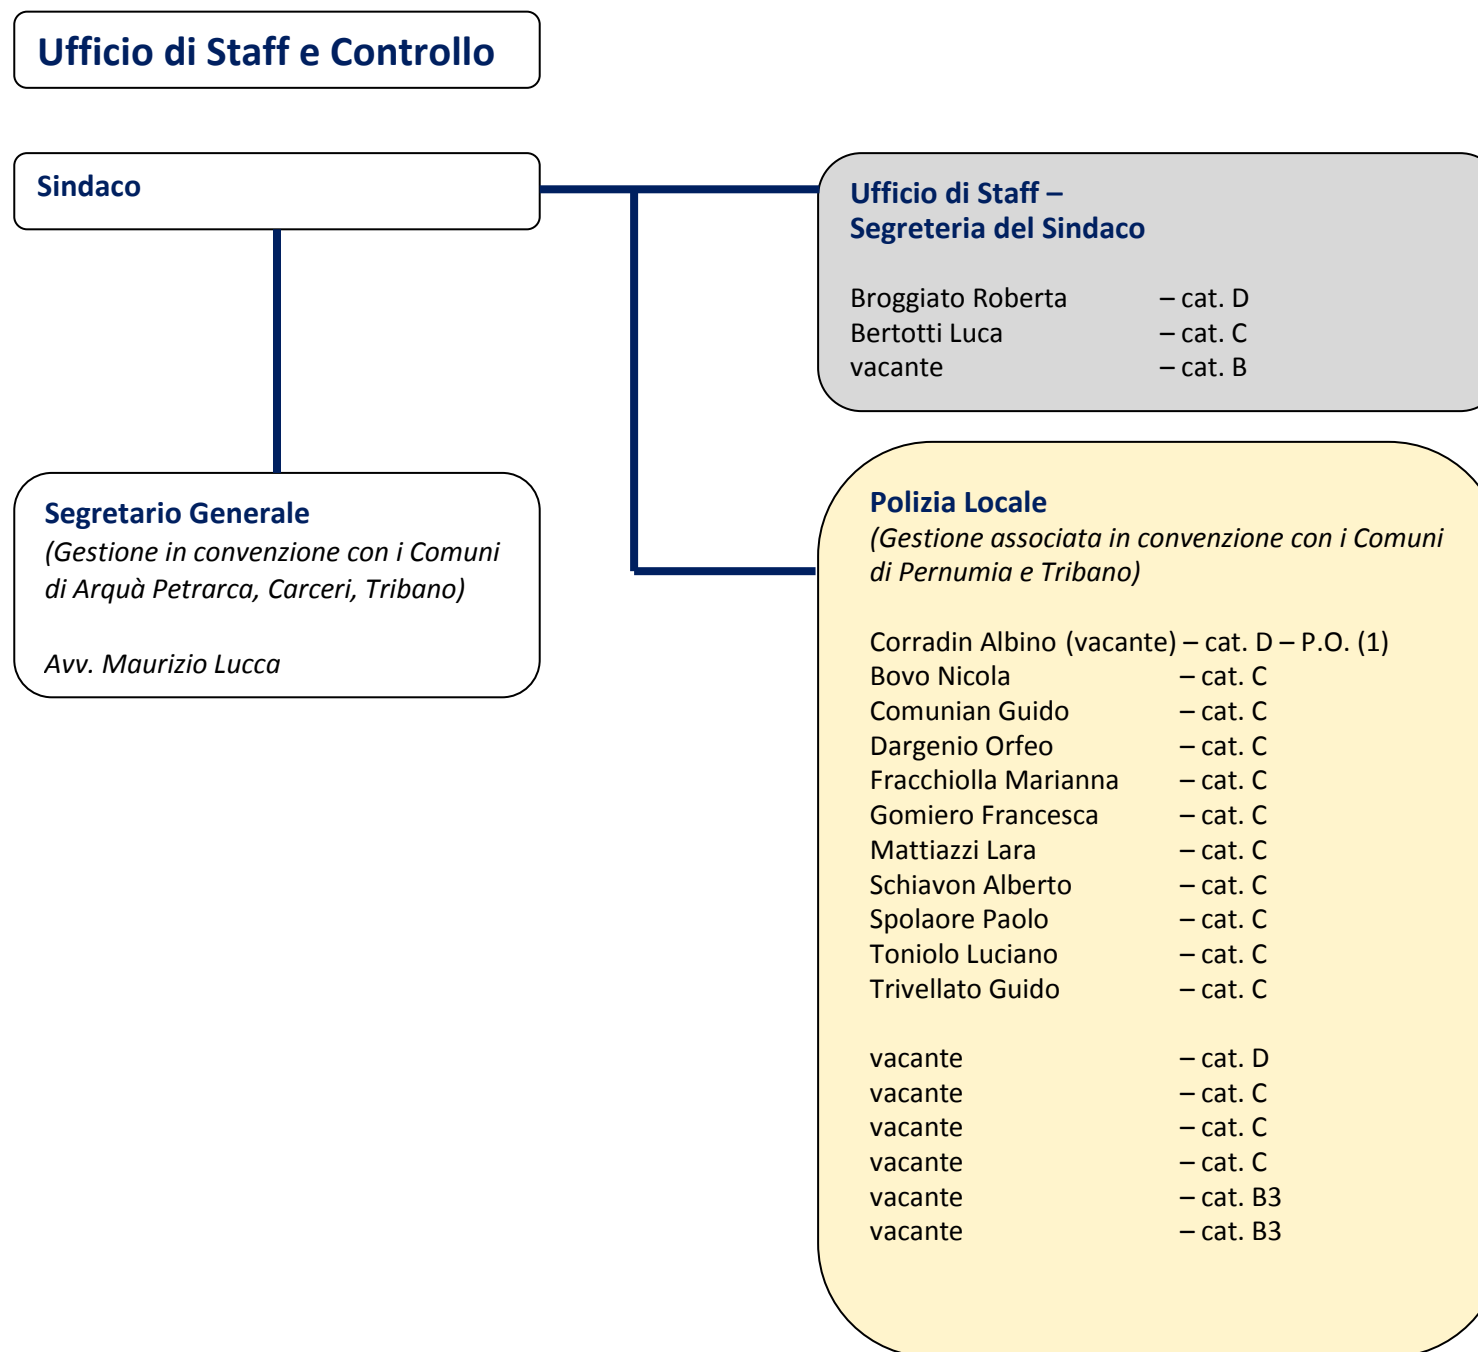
Ufficio di Staff e Controllo

Sindaco

Ufficio di Staff – Segreteria del Sindaco

Broggiato Roberta – cat. D
Bertotti Luca – cat. C
vacante – cat. B

Segretario Generale
(Gestione in convenzione con i Comuni di Arquà Petrarca, Carceri, Tribano)

Avv. Maurizio Lucca

Polizia Locale
(Gestione associata in convenzione con i Comuni di Pernumia e Tribano)

Corradin Albino (vacante) – cat. D – P.O. (1)
Bovo Nicola – cat. C
Comunian Guido – cat. C
Dargenio Orfeo – cat. C
Fracchiolla Marianna – cat. C
Gomiero Francesca – cat. C
Mattiazzi Lara – cat. C
Schiavon Alberto – cat. C
Spolaore Paolo – cat. C
Toniolo Luciano – cat. C
Trivellato Guido – cat. C

vacante – cat. D
vacante – cat. C
vacante – cat. C
vacante – cat. C
vacante – cat. B3
vacante – cat. B3